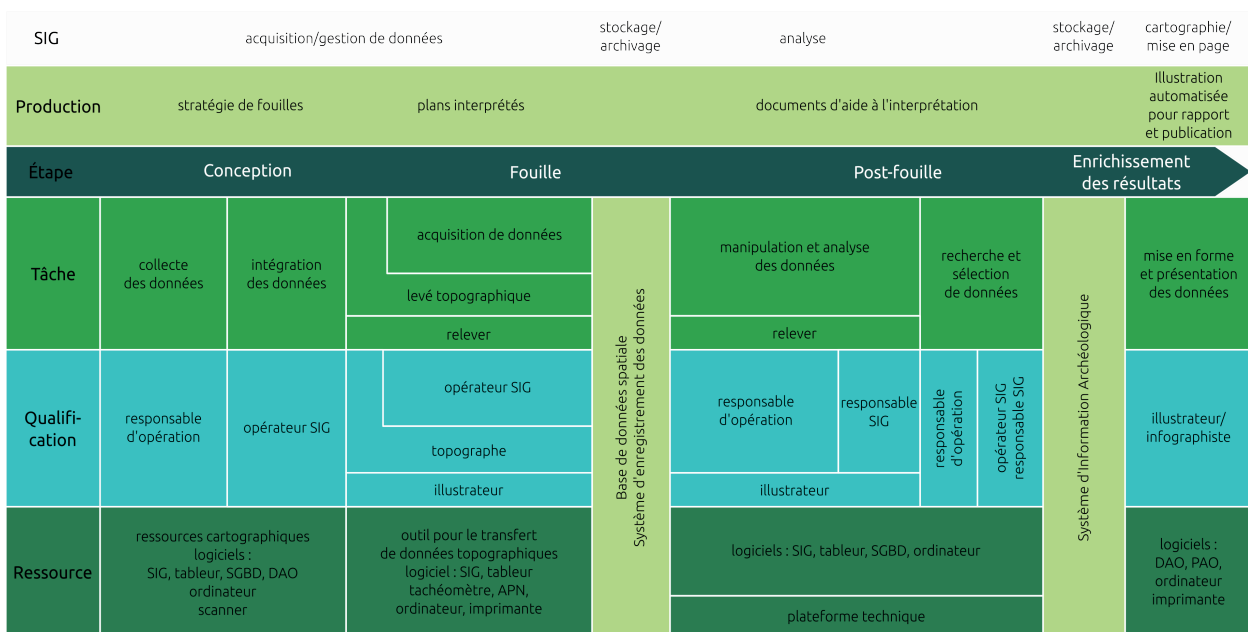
SIG

acquisition/gestion de données

stockage/ archivage

analyse

stockage/ archivage

cartographie/ mise en page

Production

stratégie de fouilles

plans interprétés

documents d'aide à l'interprétation

Illustration automatisée pour rapport et publication

Étape

Conception

Fouille

Post-fouille

Enrichissement des résultats

Tâche

collecte des données

intégration des données

acquisition de données

levé topographique

relever

Base de données spatiale Système d'enregistrement des données

manipulation et analyse des données

relever

recherche et sélection de données

Système d'Information Archéologique

mise en forme et présentation des données

Qualification

responsable d'opération

opérateur SIG

opérateur SIG

topographe

illustrateur

responsable d'opération

responsable SIG

illustrateur

responsable d'opération

opérateur SIG responsable SIG

illustrateur/ infographiste

Ressource

ressources cartographiques logiciels : SIG, tableur, SGBD, DAO ordinateur scanner

outil pour le transfert de données topographiques logiciel : SIG, tableur tachéomètre, APN, ordinateur, imprimante

logiciels : SIG, tableur, SGBD, ordinateur

plateforme technique

logiciels : DAO, PAO, ordinateur imprimante